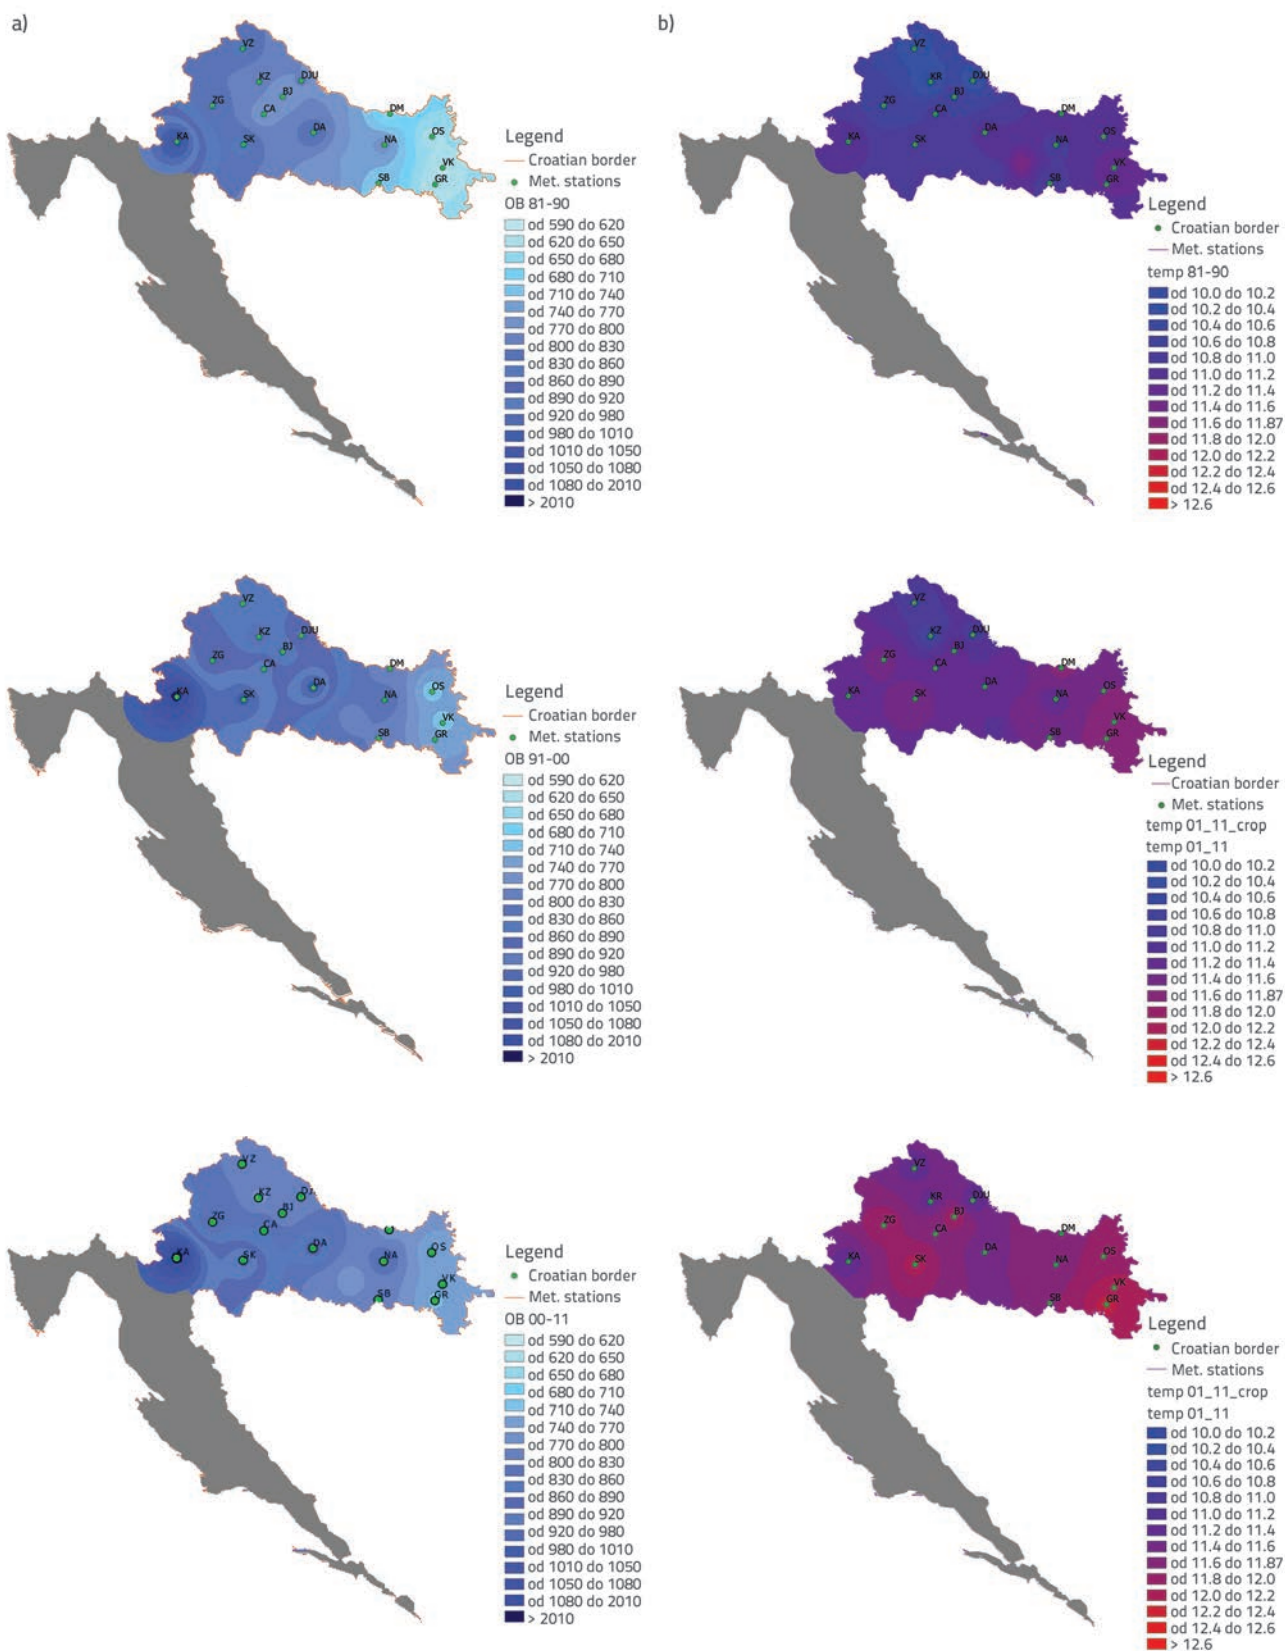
a)

VZ KZ DJU ZG BJ CA DM KA SK DA NA OS VK SB GR

Legend
Croatian border
Met. stations
OB 81-90
od 590 do 620
od 620 do 650
od 650 do 680
od 680 do 710
od 710 do 740
od 740 do 770
od 770 do 800
od 800 do 830
od 830 do 860
od 860 do 890
od 890 do 920
od 920 do 980
od 980 do 1010
od 1010 do 1050
od 1050 do 1080
od 1080 do 2010
> 2010

b)

VZ KR DJU ZG BJ CA DM KA SK DA NA OS VK SB GR

Legend
Croatian border
Met. stations
temp 81-90
od 10.0 do 10.2
od 10.2 do 10.4
od 10.4 do 10.6
od 10.6 do 10.8
od 10.8 do 11.0
od 11.0 do 11.2
od 11.2 do 11.4
od 11.4 do 11.6
od 11.6 do 11.87
od 11.8 do 12.0
od 12.0 do 12.2
od 12.2 do 12.4
od 12.4 do 12.6
> 12.6

VZ KZ DJU ZG BJ CA DM KA SK DA NA OS VK SB GR

Legend
Croatian border
Met. stations
OB 91-00
od 590 do 620
od 620 do 650
od 650 do 680
od 680 do 710
od 710 do 740
od 740 do 770
od 770 do 800
od 800 do 830
od 830 do 860
od 860 do 890
od 890 do 920
od 920 do 980
od 980 do 1010
od 1010 do 1050
od 1050 do 1080
od 1080 do 2010
> 2010

VZ KZ DJU ZG BJ CA DM KA SK DA NA OS VK SB GR

Legend
Croatian border
Met. stations
temp 01_11_crop
temp 01_11
od 10.0 do 10.2
od 10.2 do 10.4
od 10.4 do 10.6
od 10.6 do 10.8
od 10.8 do 11.0
od 11.0 do 11.2
od 11.2 do 11.4
od 11.4 do 11.6
od 11.6 do 11.87
od 11.8 do 12.0
od 12.0 do 12.2
od 12.2 do 12.4
od 12.4 do 12.6
> 12.6

VZ KZ DJ ZG BJ CA KA SK DA NA OS VK SB GR

Legend
Croatian border
Met. stations
OB 00-11
od 590 do 620
od 620 do 650
od 650 do 680
od 680 do 710
od 710 do 740
od 740 do 770
od 770 do 800
od 800 do 830
od 830 do 860
od 860 do 890
od 890 do 920
od 920 do 980
od 980 do 1010
od 1010 do 1050
od 1050 do 1080
od 1080 do 2010
> 2010

VZ KR DJU ZG BJ CA DM KA SK DA NA OS VK SB GR

Legend
Croatian border
Met. stations
temp 01_11_crop
temp 01_11
od 10.0 do 10.2
od 10.2 do 10.4
od 10.4 do 10.6
od 10.6 do 10.8
od 10.8 do 11.0
od 11.0 do 11.2
od 11.2 do 11.4
od 11.4 do 11.6
od 11.6 do 11.87
od 11.8 do 12.0
od 12.0 do 12.2
od 12.2 do 12.4
od 12.4 do 12.6
> 12.6